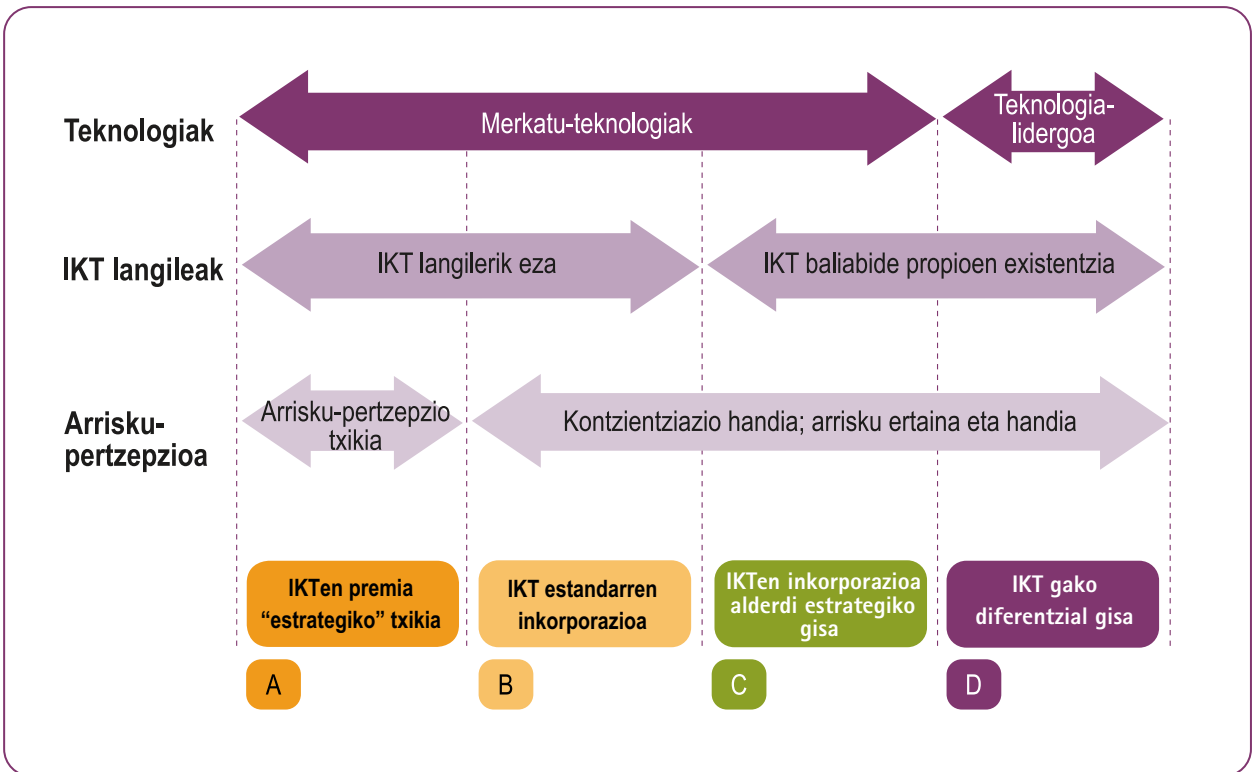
Teknologiak

Merkatu-teknologiak

Teknologia-lidergoa

IKT langileak

IKT langilerik eza

IKT baliabide propioen existentzia

Arrisku-pertzepzioa

Arrisku-pertzepzio txikia

Kontzientziazio handia; arrisku ertaina eta handia

IKTen premia “estrategiko” txikia

IKT estandarren inkorporazioa

IKTen inkorporazioa alderdi estrategiko gisa

IKT gako diferentzial gisa

A

B

C

D